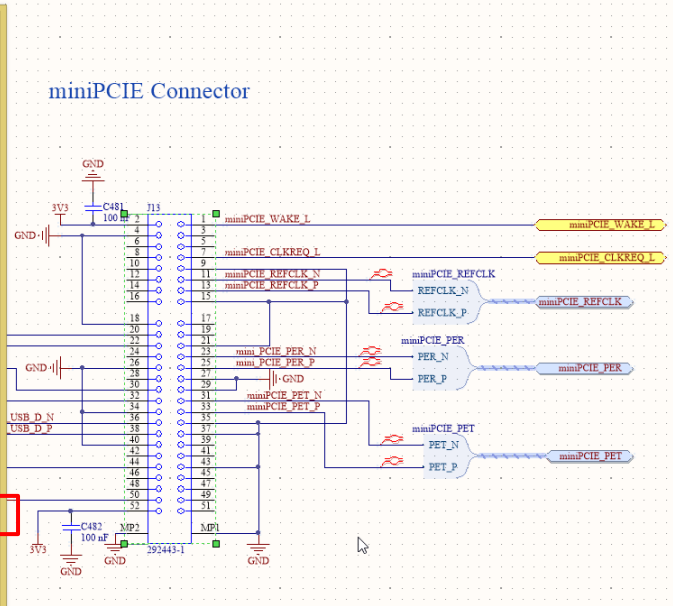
miniPCIE Connector

GND
3V3
C481
100
J13
GND
2
4
6
8
10
12
14
16
18
20
22
24
26
28
30
32
34
36
38
40
42
44
46
48
50
52
1
3
5
7
9
11
13
15
17
19
21
23
25
27
29
31
33
35
37
39
41
43
45
47
49
51
miniPCIE_WAKE_L
miniPCIE_CLKREQ_L
miniPCIE_REFCLK_N
miniPCIE_REFCLK_P
miniPCIE_WAKE_L
miniPCIE_CLKREQ_L
miniPCIE_REFCLK
REFCLK_N
REFCLK_P
miniPCIE_REFCLK
miniPCIE_PER
mini_PCIE_PER_N
mini_PCIE_PER_P
PER_N
PER_P
miniPCIE_PER
GND
GND
miniPCIE_PET_N
miniPCIE_PET_P
USB_D_N
USB_D_P
miniPCIE_PET
PET_N
PET_P
miniPCIE_PET
C482
100 nF
MP2
MP1
292443-1
3V3
GND
GND
GND